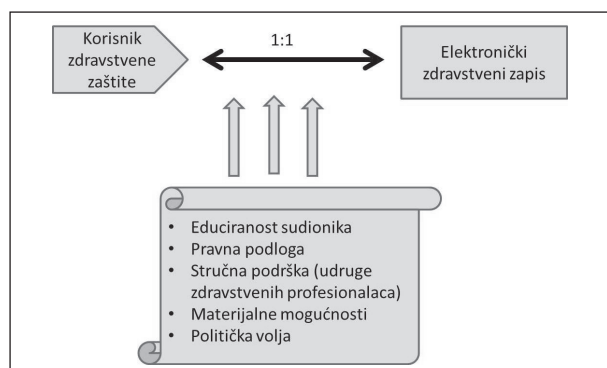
Korisnik zdravstvene zaštite

1:1

Elektronički zdravstveni zapis

- Educiranost sudionika
- Pravna podloga
- Stručna podrška (udruge zdravstvenih profesionalaca)
- Materijalne mogućnosti
- Politička volja